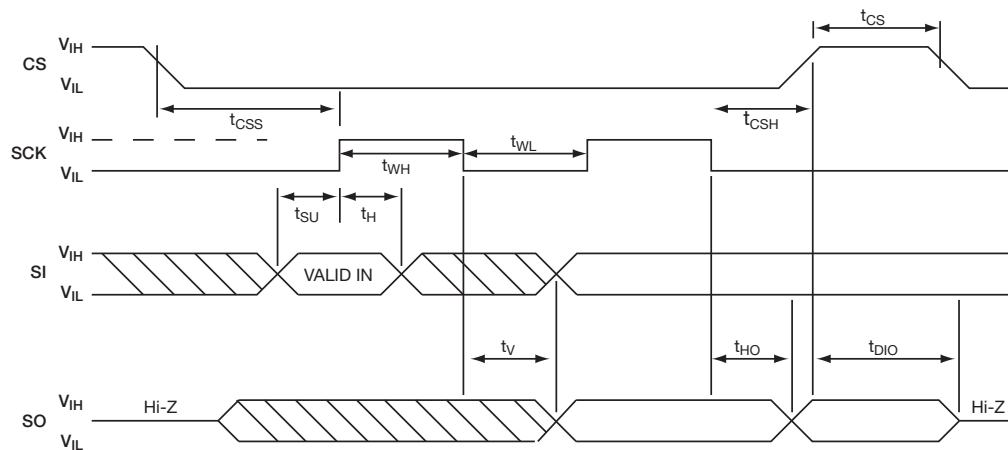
$t_{CS}$

CS $V_{IH}$ $V_{IL}$

$t_{CSS}$

$t_{CSH}$

SCK $V_{IH}$ $V_{IL}$

$t_{WH}$

$t_{WL}$

$t_{SU}$ $t_H$

SI $V_{IH}$ $V_{IL}$

VALID IN

$t_V$

$t_{HO}$

$t_{DIO}$

SO $V_{IH}$ $V_{IL}$

Hi-Z

Hi-Z